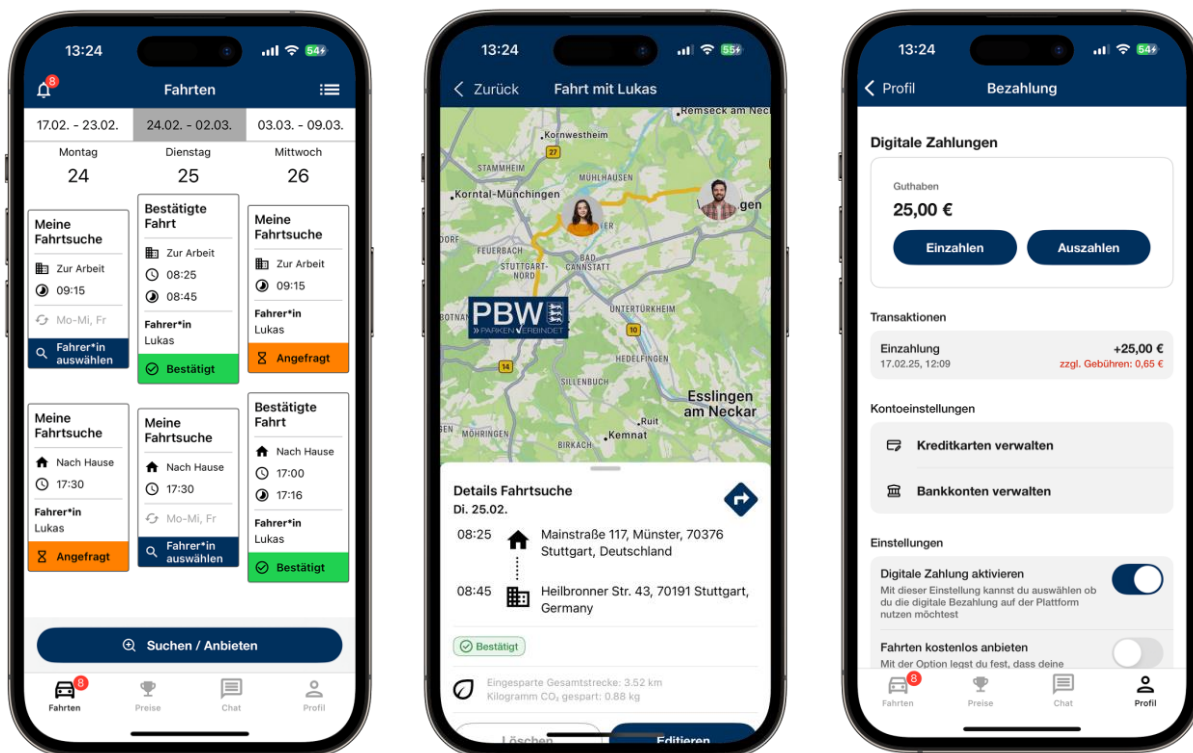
13:24
54
8
Fahrten
17.02. - 23.02.
24.02. - 02.03.
03.03. - 09.03.
Montag
24
Dienstag
25
Mittwoch
26

Meine Fahrtsuche
Zur Arbeit
09:15
Mo-Mi, Fr
Fahrer*in auswählen

Bestätigte Fahrt
Zur Arbeit
08:25
08:45
Fahrer*in
Lukas
Bestätigt

Meine Fahrtsuche
Zur Arbeit
09:15
Fahrer*in
Lukas
Angefragt

Meine Fahrtsuche
Nach Hause
17:30
Fahrer*in
Lukas
Angefragt

Meine Fahrtsuche
Nach Hause
17:30
Mo-Mi, Fr
Fahrer*in auswählen

Bestätigte Fahrt
Nach Hause
17:00
17:16
Fahrer*in
Lukas
Bestätigt

Suchen / Anbieten
8
Fahrten
Preise
Chat
Profil

13:24
55
Zurück
Fahrt mit Lukas
Remseck am Neck
Kornwestheim
27
STAMMHEIM
MÜHLHAUSEN
Korntal-Münchingen
gen
DORF
FEUERBACH
STUTTGART-NORD
BAD CANNSTATT
PBW
PARKEN VERBINDET
BOTNAN
UNTERTÜRKHEIM
10
WEIL
14
HEDELFINGEN
SILLENBUCH
Esslingen am Neckar
Ruit
EN
MÖHRINGEN
BIRKACH
Kemnat
Details Fahrtsuche
Di. 25.02.
08:25
Mainstraße 117, Münster, 70376 Stuttgart, Deutschland
08:45
Heilbronner Str. 43, 70191 Stuttgart, Germany
Bestätigt
Eingesparte Gesamtstrecke: 3.52 km
Kilogramm $CO_2$ gespart: 0.88 kg
Löschen
Editieren

13:24
54
Profil
Bezahlung
Digitale Zahlungen
Guthaben
25,00 €
Einzahlen
Auszahlen
Transaktionen
Einzahlung
17.02.25, 12:09
+25,00 €
zzgl. Gebühren: 0,65 €
Kontoeinstellungen
Kreditkarten verwalten
Bankkonten verwalten
Einstellungen
Digitale Zahlung aktivieren
Mit dieser Einstellung kannst du auswählen ob du die digitale Bezahlung auf der Plattform nutzen möchtest
Fahrten kostenlos anbieten
Mit der Option legst du fest, dass deine
8
Fahrten
Preise
Chat
Profil